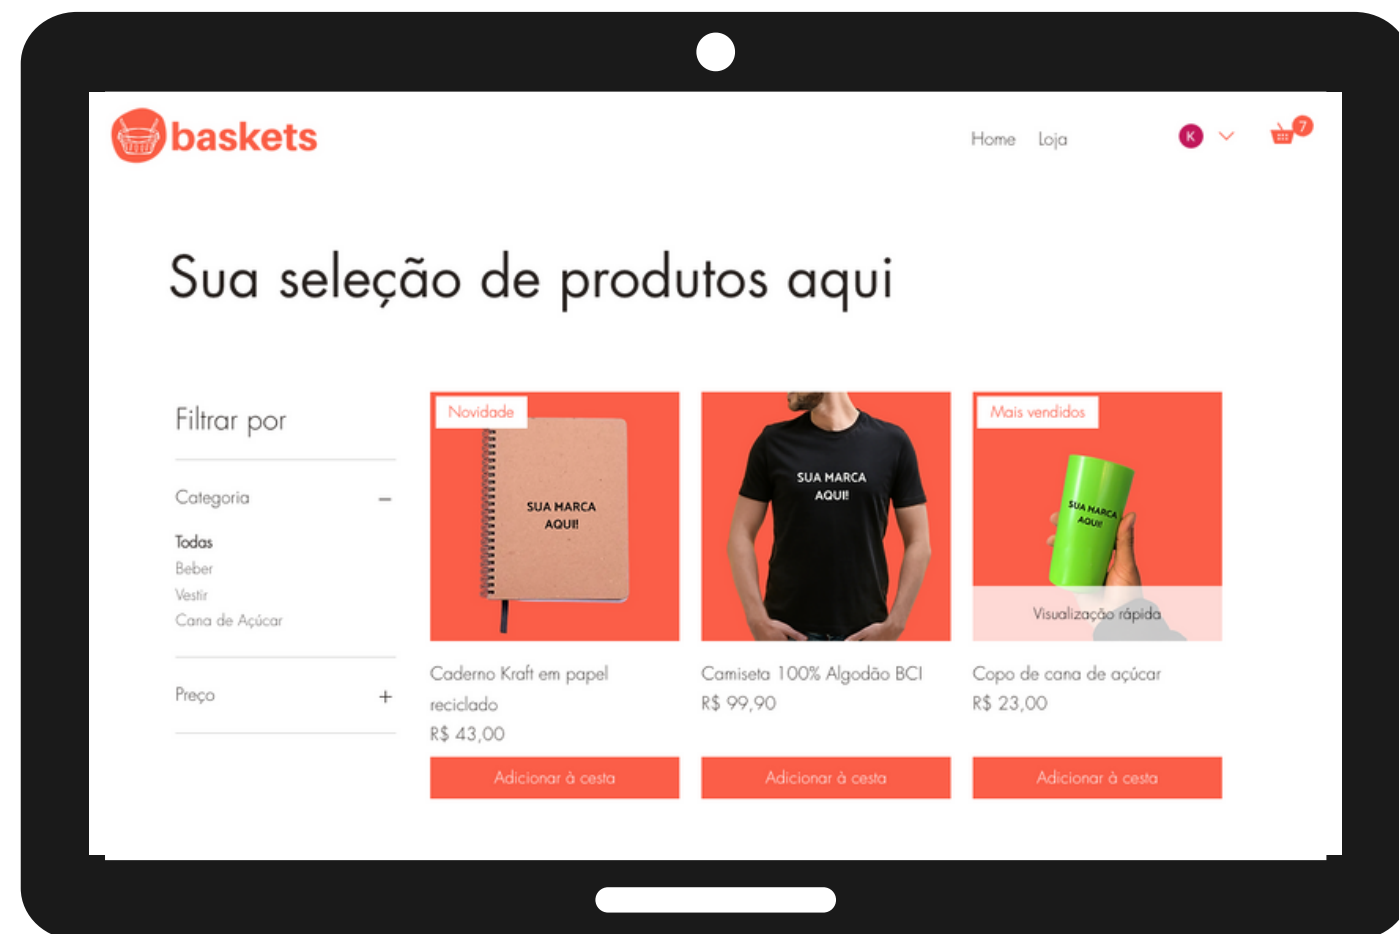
baskets

Home Loja

K

7

Sua seleção de produtos aqui

Filtrar por

Categoria –

Todas
Beber
Vestir
Cana de Açúcar

Preço +

Novidade

SUA MARCA AQUI!

Caderno Kraft em papel reciclado
R$ 43,00

Adicionar à cesta

SUA MARCA AQUI!

Camiseta 100% Algodão BCI
R$ 99,90

Adicionar à cesta

Mais vendidos

SUA MARCA AQUI!

Visualização rápida

Copo de cana de açúcar
R$ 23,00

Adicionar à cesta